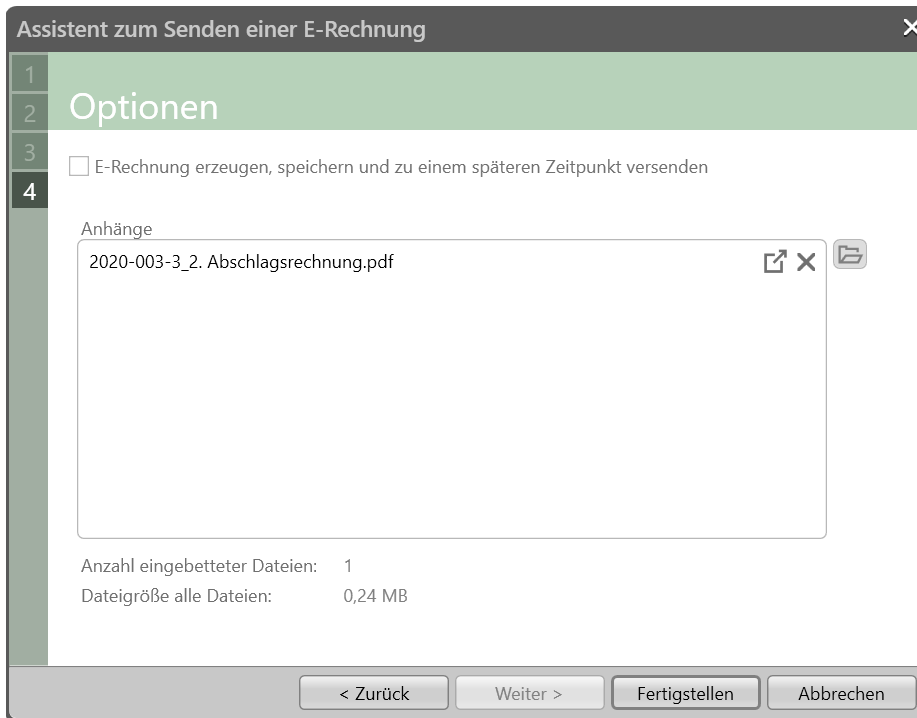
Assistent zum Senden einer E-Rechnung

1
2
3
4

Optionen

E-Rechnung erzeugen, speichern und zu einem späteren Zeitpunkt versenden

Anhänge

2020-003-3_2. Abschlagsrechnung.pdf

Anzahl eingebetteter Dateien: 1
Dateigröße alle Dateien: 0,24 MB

< Zurück
Weiter >
Fertigstellen
Abbrechen